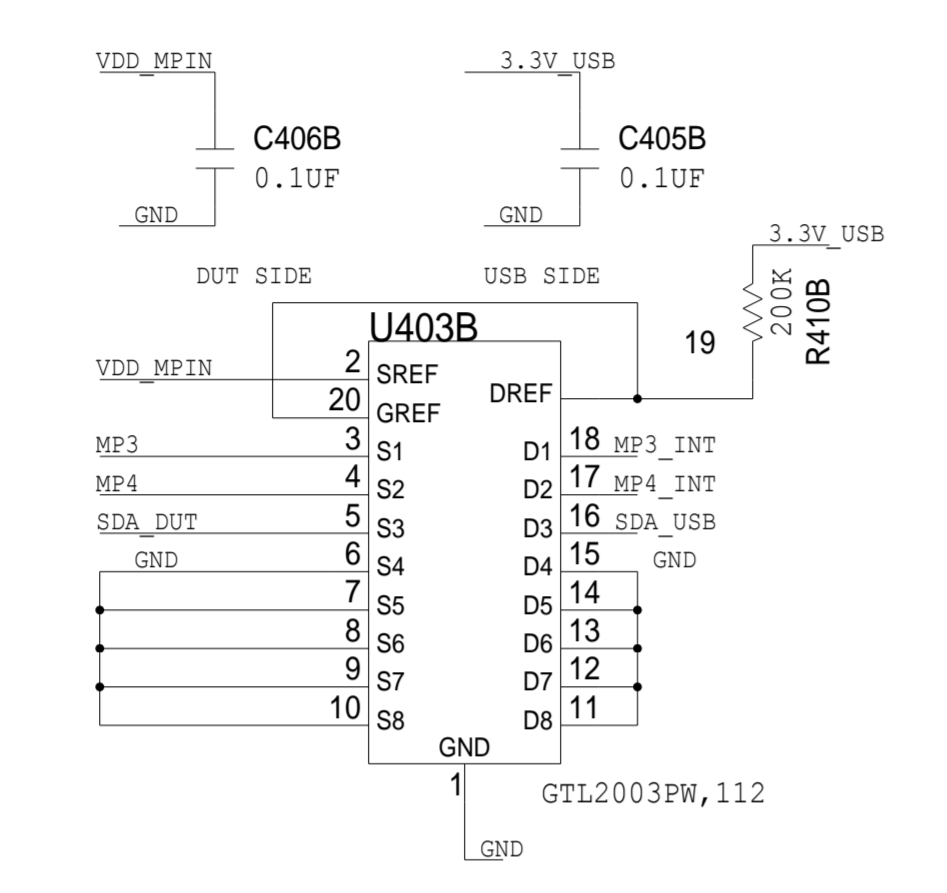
VDD_MPIN

C406B
0.1UF

GND

3.3V_USB

C405B
0.1UF

GND

3.3V_USB

200K
R410B

DUT SIDE

USB SIDE

U403B

19

VDD_MPIN
2 SREF
20 GREF
DREF

MP3
3 S1
MP4
4 S2
SDA_DUT
5 S3
GND
6 S4
7 S5
8 S6
9 S7
10 S8

D1 18 MP3_INT
D2 17 MP4_INT
D3 16 SDA_USB
D4 15 GND
D5 14
D6 13
D7 12
D8 11

GND
1

GTL2003PW,112

GND